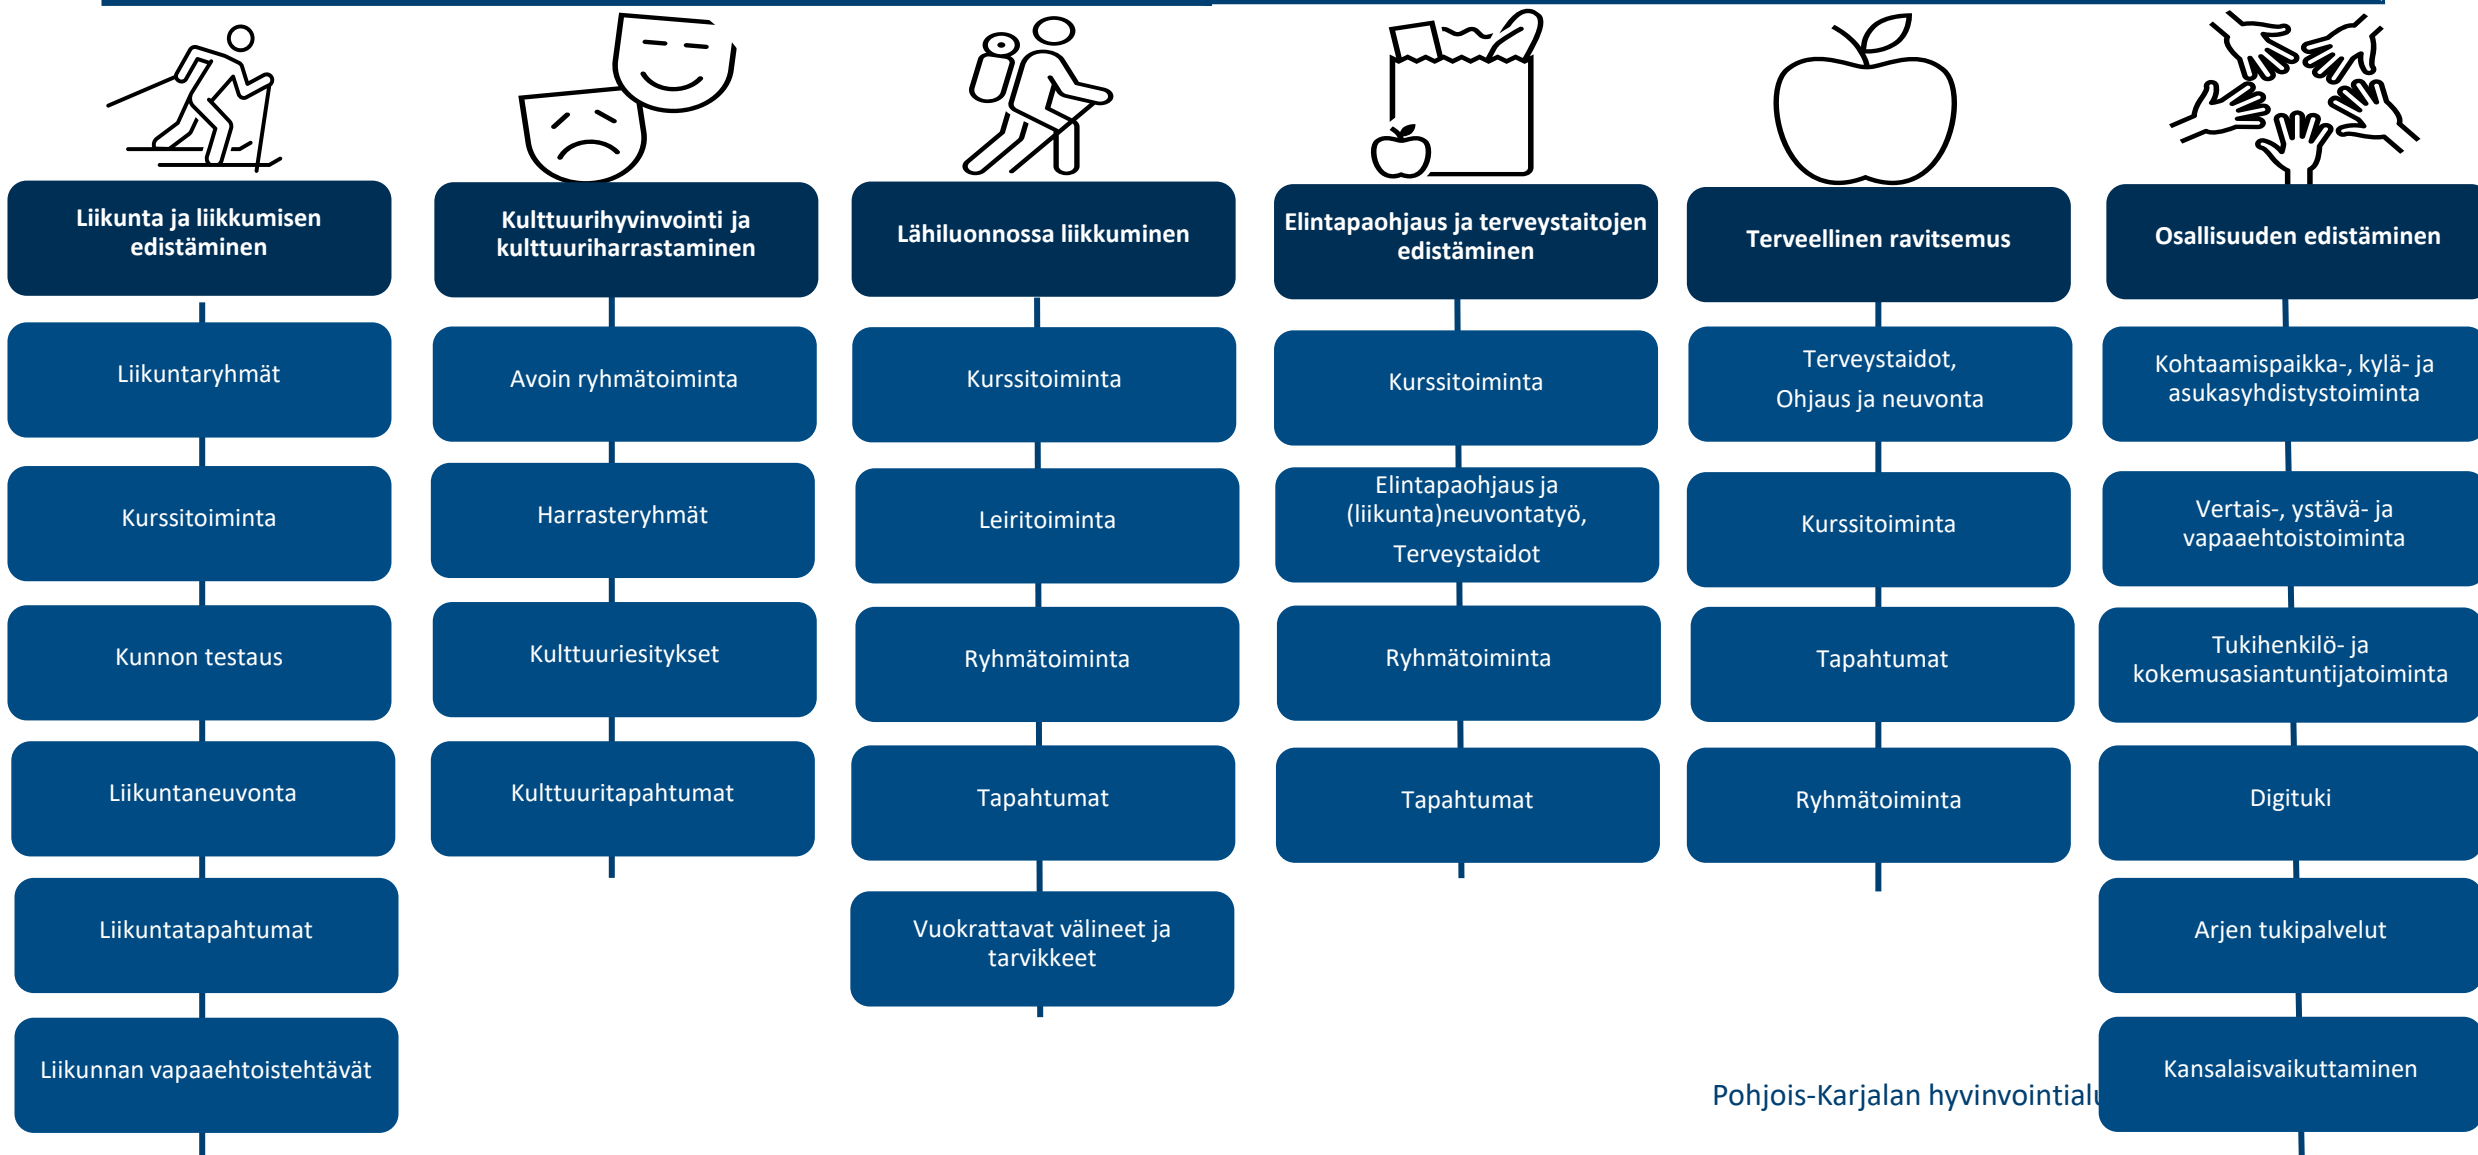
Liikunta ja liikkumisen edistäminen

Liikuntaryhmät

Kurssitoiminta

Kunnon testaus

Liikuntaneuvonta

Liikuntatapahtumat

Liikunnan vapaaehtoistehtävät

Kulttuurihyvinvointi ja kulttuuriharrastaminen

Avoin ryhmätoiminta

Harrasteryhmät

Kulttuuriesitykset

Kulttuuritapahtumat

Lähiluonnossa liikkuminen

Kurssitoiminta

Leiritoiminta

Ryhmätoiminta

Tapahtumat

Vuokrattavat välineet ja tarvikkeet

Elintapaohjaus ja terveystaitojen edistäminen

Kurssitoiminta

Elintapaohjaus ja (liikunta)neuvontatyö, Terveystaidot

Ryhmätoiminta

Tapahtumat

Terveellinen ravitsemus

Terveystaidot, Ohjaus ja neuvonta

Kurssitoiminta

Tapahtumat

Ryhmätoiminta

Osallisuuden edistäminen

Kohtaamispaikka-, kylä- ja asukasyhdistystoiminta

Vertais-, ystävä- ja vapaaehtoistoiminta

Tukihenkilö- ja kokemusasiantuntijatoiminta

Digituki

Arjen tukipalvelut

Kansalaisvaikuttaminen

Pohjois-Karjalan hyvinvointial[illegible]